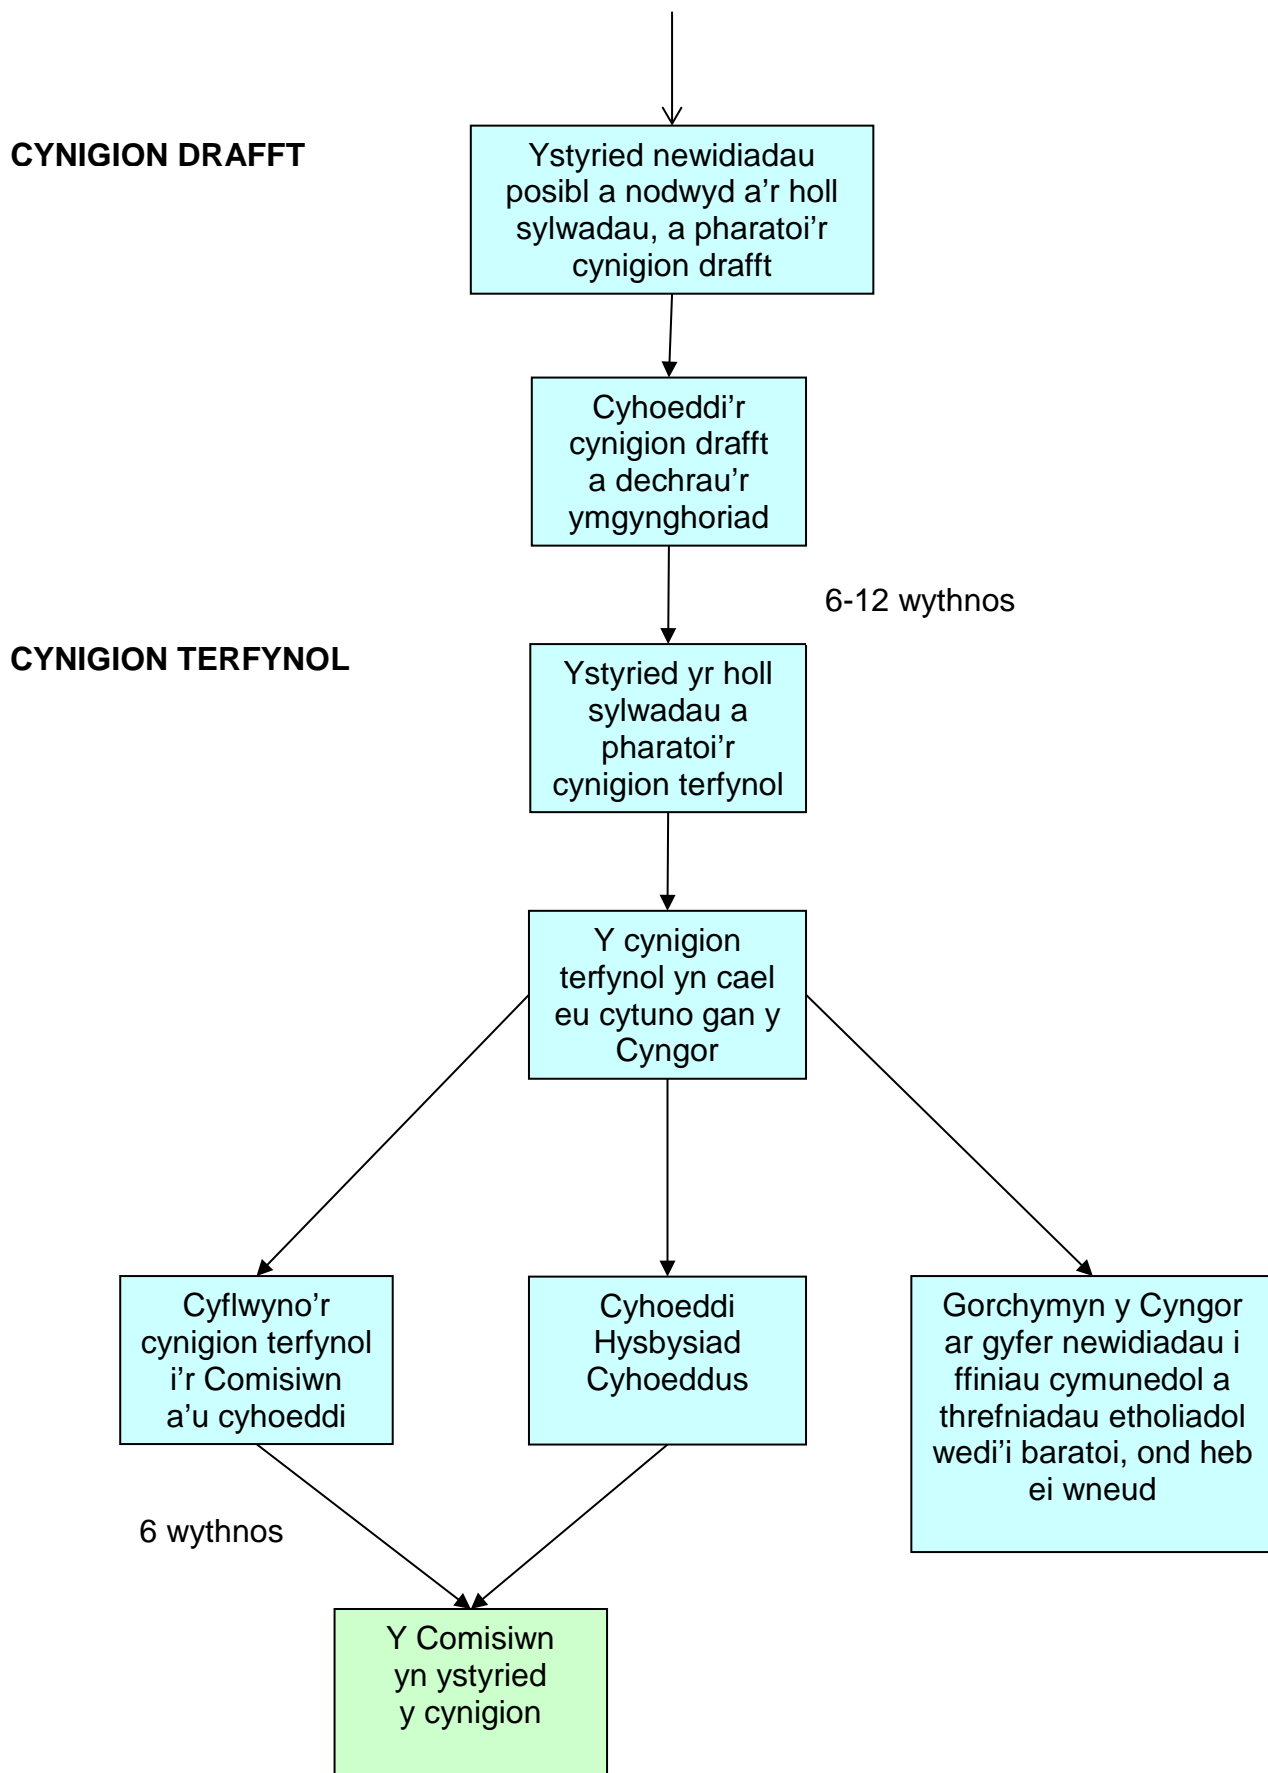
CYNIGION DRAFFT

Ystyried newidiadau posibl a nodwyd a’r holl sylwadau, a pharatoi’r cynigion drafft

Cyhoeddi’r cynigion drafft a dechrau’r ymgynghoriad

6-12 wythnos

CYNIGION TERFYNOL

Ystyried yr holl sylwadau a pharatoi’r cynigion terfynol

Y cynigion terfynol yn cael eu cytuno gan y Cyngor

Cyflwyno’r cynigion terfynol i’r Comisiwn a’u cyhoeddi

Cyhoeddi Hysbysiad Cyhoeddus

Gorchymyn y Cyngor ar gyfer newidiadau i ffiniau cymunedol a threfniadau etholiadol wedi’i baratoi, ond heb ei wneud

6 wythnos

Y Comisiwn yn ystyried y cynigion